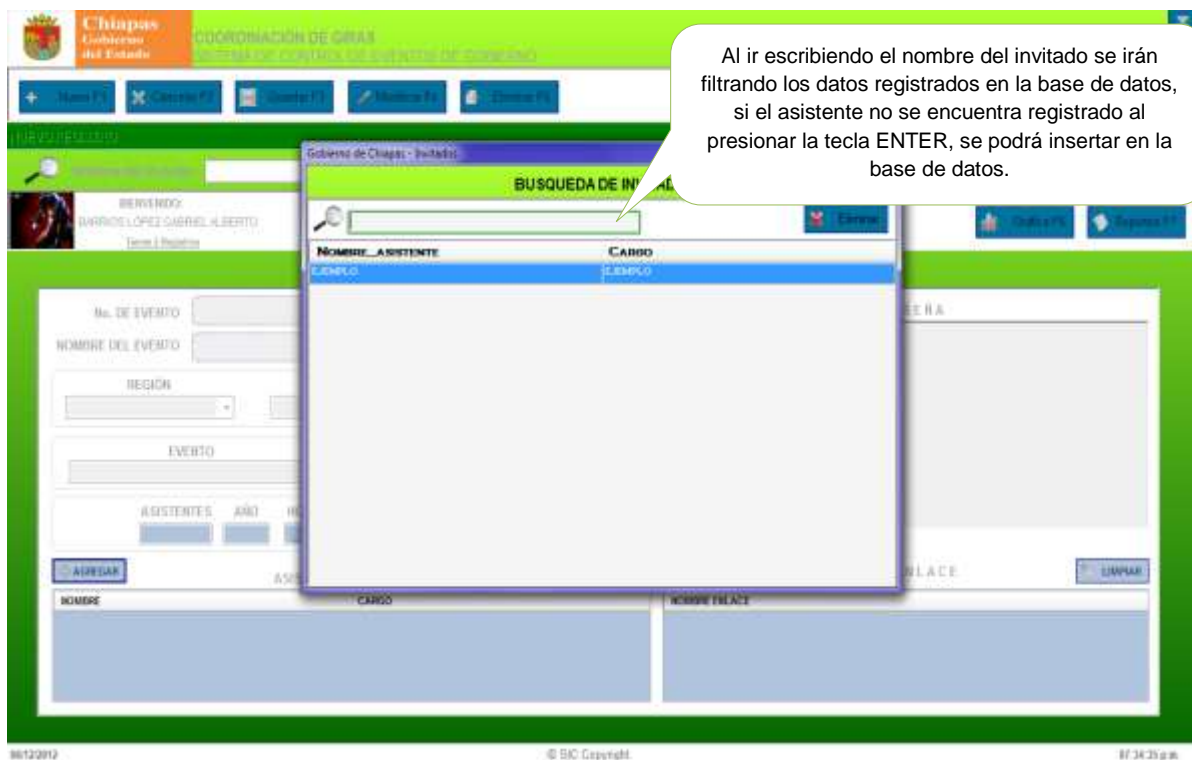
Chiapas
Gobierno del Estado

COORDINACIÓN DE GIRAS
SISTEMA DE CONTROL DE EVENTOS DE GOBIERNO

Nuevo F1 | Cancelar F2 | Guardar F3 | Modificar F4 | Eliminar F5

NUEVO REGISTRO

BIENVENIDO:
BARRIOS LOPEZ GABRIEL ALBERTO
Cerrar | Registros

Gobierno de Chiapas - Invitados

BUSQUEDA DE IN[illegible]

Eliminar

| NOMBRE_ASISTENTE | CARGO |
|---|---|
| EJEMPLO | EJEMPLO |

Al ir escribiendo el nombre del invitado se irán filtrando los datos registrados en la base de datos, si el asistente no se encuentra registrado al presionar la tecla ENTER, se podrá insertar en la base de datos.

Gráfica F6 | Reportes F7

No. DE EVENTO
NOMBRE DEL EVENTO
REGIÓN
EVENTO
ASISTENTES AÑO

AGREGAR
ASI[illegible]
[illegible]LACE
LIMPIAR

| NOMBRE | CARGO |
|---|---|

| NOMBRE ENLACE |
|---|

06/12/2012
© SIC Copyright
07:34:35 p.m.